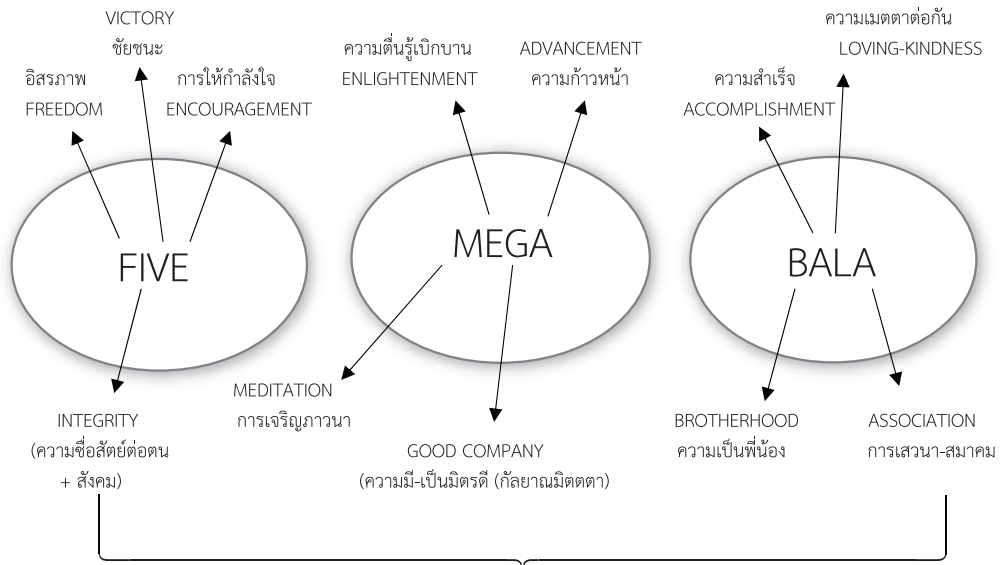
VICTORY
ชัยชนะ

อิสรภาพ
FREEDOM

การให้กำลังใจ
ENCOURAGEMENT

FIVE

INTEGRITY
(ความซื่อสัตย์ต่อตน + สังคม)

ความตื่นรู้เบิกบาน
ENLIGHTENMENT

ADVANCEMENT
ความก้าวหน้า

MEGA

MEDITATION
การเจริญภาวนา

GOOD COMPANY
(ความมี-เป็นมิตรดี (กัลยาณมิตตตา)

ความเมตตาต่อกัน
LOVING-KINDNESS

ความสำเร็จ
ACCOMPLISHMENT

BALA

BROTHERHOOD
ความเป็นพี่น้อง

ASSOCIATION
การเสวนา-สมาคม